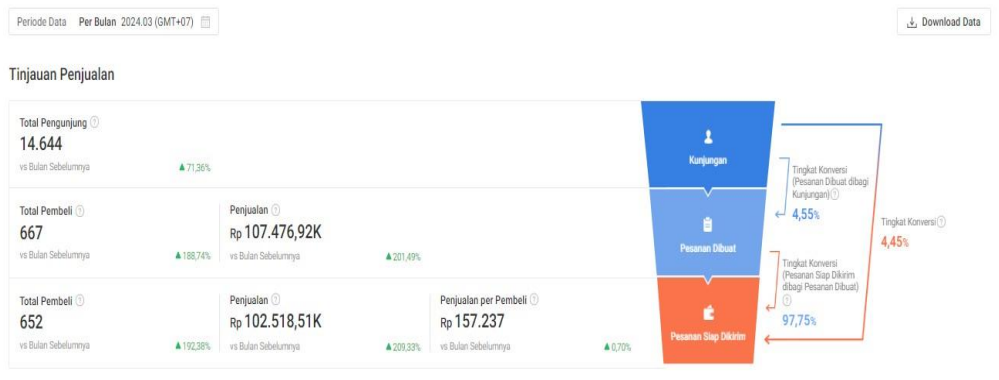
Periode Data Per Bulan 2024.03 (GMT+07)

Download Data

Tinjauan Penjualan

Total Pengunjung
14.644
vs Bulan Sebelumnya ▲71,36%

Total Pembeli
667
vs Bulan Sebelumnya ▲188,74%

Penjualan
Rp 107.476,92K
vs Bulan Sebelumnya ▲201,49%

Total Pembeli
652
vs Bulan Sebelumnya ▲192,38%

Penjualan
Rp 102.518,51K
vs Bulan Sebelumnya ▲209,33%

Penjualan per Pembeli
Rp 157.237
vs Bulan Sebelumnya ▲0,70%

Kunjungan

Pesanan Dibuat

Pesanan Siap Dikirim

Tingkat Konversi (Pesanan Dibuat dibagi Kunjungan)
4,55%

Tingkat Konversi (Pesanan Siap Dikirim dibagi Pesanan Dibuat)
97,75%

Tingkat Konversi
4,45%